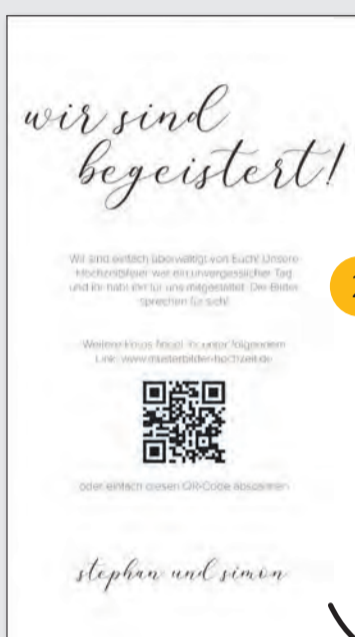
wir sind begeistert!

Wir sind einfach überwältigt von Euch! Unsere Hochzeitsfeier war ein unvergessicher Tag und ihr habt ihn für uns mitgestaltet. Die Bilder sprechen für sich!

Weitere Fotos findet ihr unter folgendem Link: www.musterbilder-hochzeit.de

oder einfach diesen QR-Code abscannen

stephan und simon